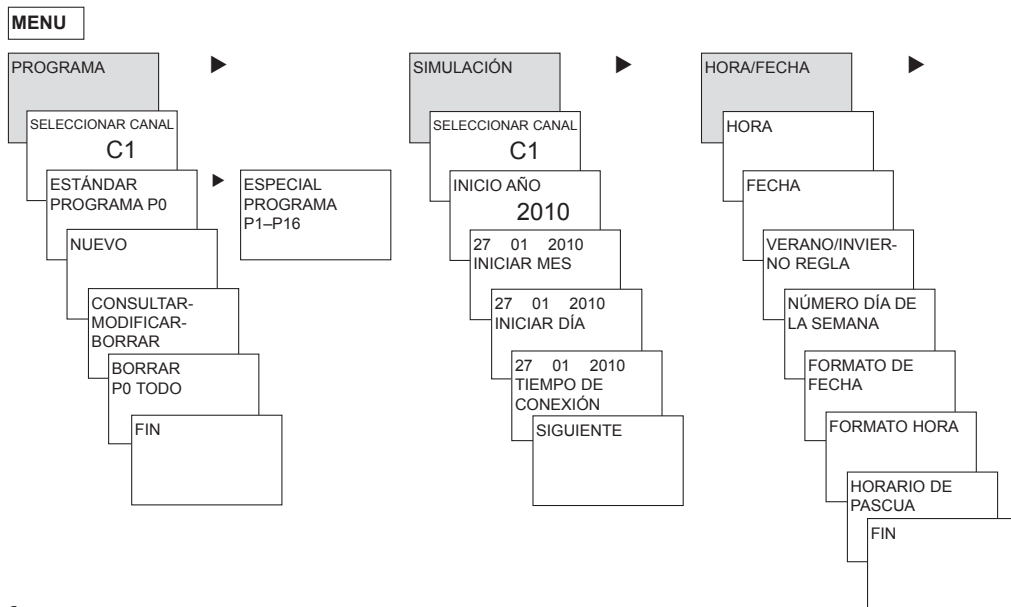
MENU

PROGRAMA

SELECCIONAR CANAL
C1

ESTÁNDAR PROGRAMA P0

ESPECIAL PROGRAMA P1–P16

NUEVO

CONSULTAR-MODIFICAR-BORRAR

BORRAR P0 TODO

FIN

SIMULACIÓN

SELECCIONAR CANAL
C1

INICIO AÑO
2010

27 01 2010
INICIAR MES

27 01 2010
INICIAR DÍA

27 01 2010
TIEMPO DE CONEXIÓN

SIGUIENTE

HORA/FECHA

HORA

FECHA

VERANO/INVIERNO REGLA

NÚMERO DÍA DE LA SEMANA

FORMATO DE FECHA

FORMATO HORA

HORARIO DE PASCUA

FIN